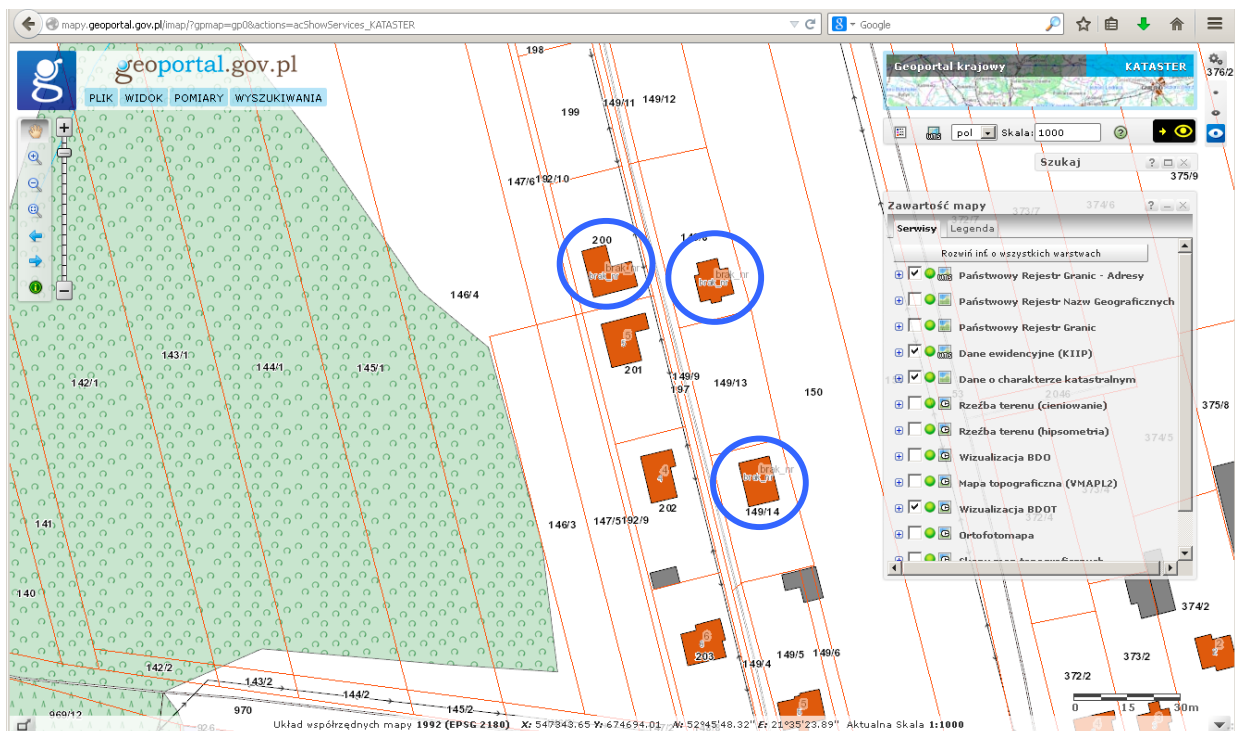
mapy.geoportal.gov.pl/imap/?gpmap=gp0&actions=acShowServices_KATASTER

Google

geoportal.gov.pl

PLIK WIDOK POMIARY WYSZUKIWANIA

Geoportal krajowy KATASTER

pol Skala: 1000

Szukaj

Zawartość mapy

Serwisy Legenda

Rozwiń inf. o wszystkich warstwach

Państwowy Rejestr Granic - Adresy

Państwowy Rejestr Nazw Geograficznych

Państwowy Rejestr Granic

Dane ewidencyjne (KIIP)

Dane o charakterze katastralnym

Rzeźba terenu (cieniowanie)

Rzeźba terenu (hipsometria)

Wizualizacja BDO

Mapa topograficzna (VMAPL2)

Wizualizacja BDOT

Ortofotomapa

198 199 149/11 149/12 147/6 192/10 200 149/6 146/4 143/1 144/1 145/1 142/1 201 149/9 197 149/13 150 141 146/3 147/5 192/9 202 149/14 140 203 149/5 149/6 149/4 142/2 143/2 144/2 145/2 970 969/12 376/2 375/9 373/7 374/6 375/8 374/5 374/2 373/2 372/2 2046

brak_nr

0 15 30m

Układ współrzędnych mapy 1992 (EPSG 2180) X: 547343.65 Y: 674694.01 N: 52°45'48.32" E: 21°35'23.89" Aktualna Skala 1:1000